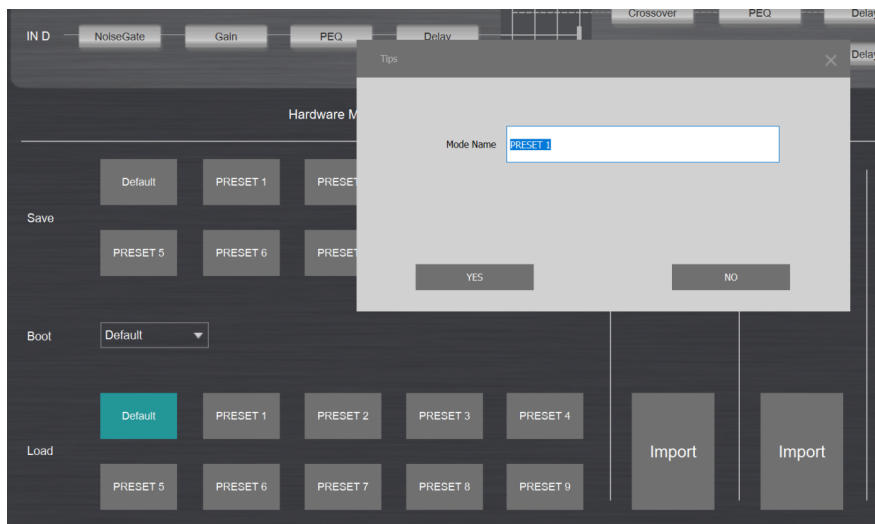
IN D NoiseGate Gain PEQ Delay

Crossover PEQ Delay

Delay

Tips

Hardware M

Mode Name PRESET 1

YES NO

Save

Default PRESET 1 PRESET

PRESET 5 PRESET 6 PRESET

Boot

Default

Load

Default PRESET 1 PRESET 2 PRESET 3 PRESET 4

PRESET 5 PRESET 6 PRESET 7 PRESET 8 PRESET 9

Import

Import